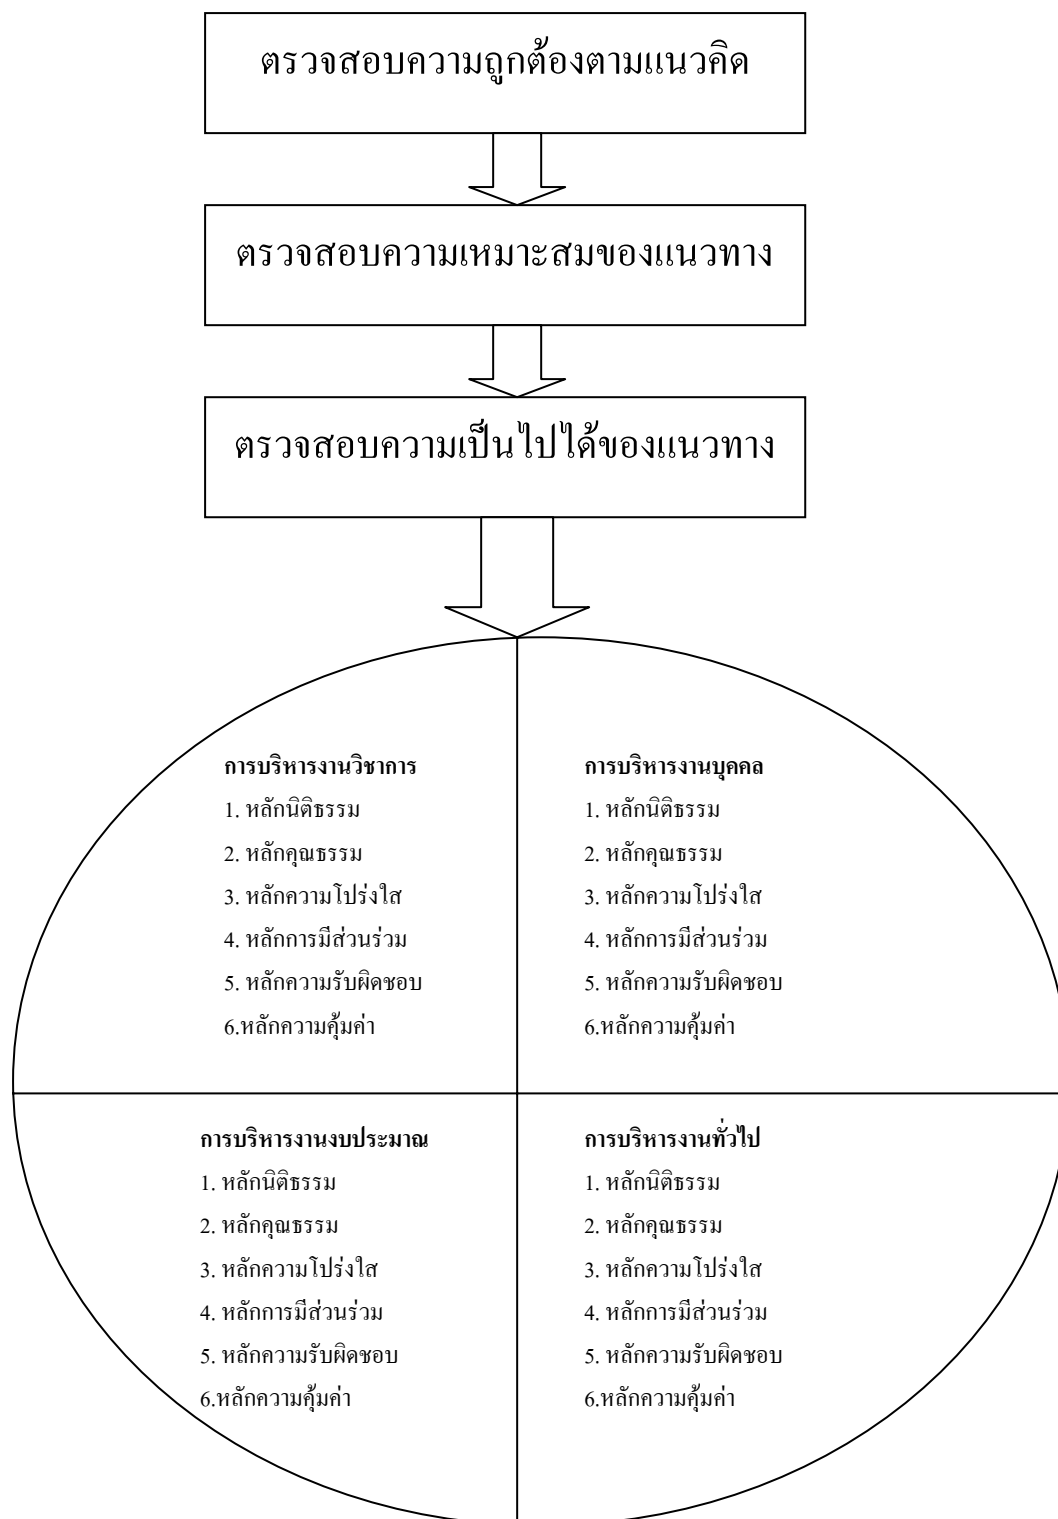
ตรวจสอบความถูกต้องตามแนวคิด

ตรวจสอบความเหมาะสมของแนวทาง

ตรวจสอบความเป็นไปได้ของแนวทาง

การบริหารงานวิชาการ
1. หลักนิติธรรม
2. หลักคุณธรรม
3. หลักความโปร่งใส
4. หลักการมีส่วนร่วม
5. หลักความรับผิดชอบ
6.หลักความคุ้มค่า

การบริหารงานบุคคล
1. หลักนิติธรรม
2. หลักคุณธรรม
3. หลักความโปร่งใส
4. หลักการมีส่วนร่วม
5. หลักความรับผิดชอบ
6.หลักความคุ้มค่า

การบริหารงานงบประมาณ
1. หลักนิติธรรม
2. หลักคุณธรรม
3. หลักความโปร่งใส
4. หลักการมีส่วนร่วม
5. หลักความรับผิดชอบ
6.หลักความคุ้มค่า

การบริหารงานทั่วไป
1. หลักนิติธรรม
2. หลักคุณธรรม
3. หลักความโปร่งใส
4. หลักการมีส่วนร่วม
5. หลักความรับผิดชอบ
6.หลักความคุ้มค่า